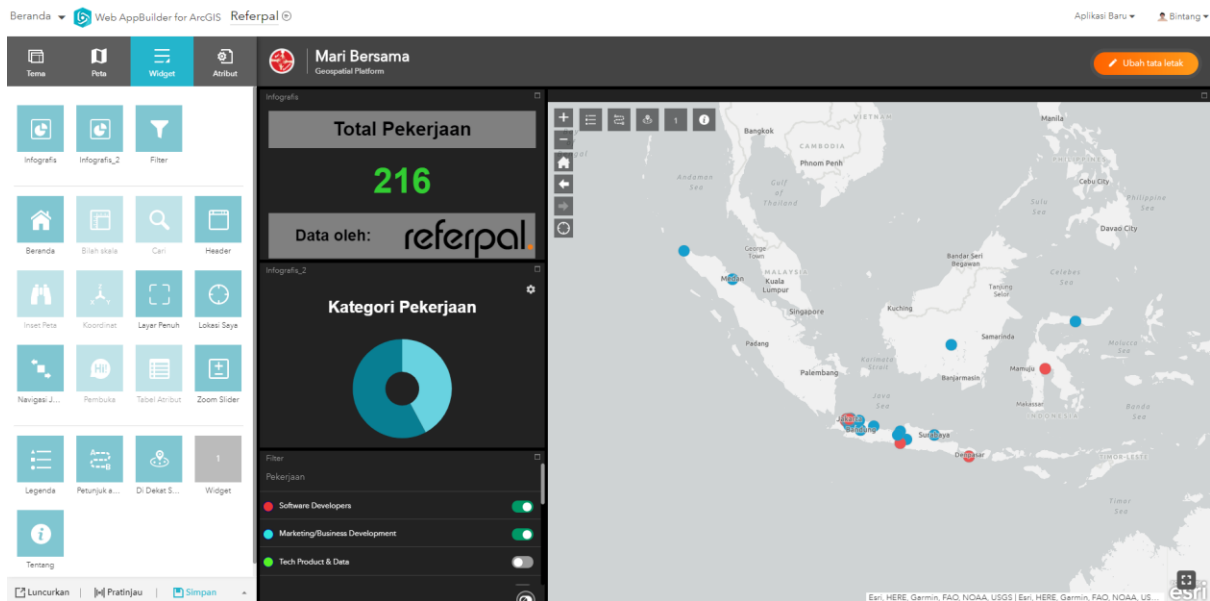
Beranda Web AppBuilder for ArcGIS Referpal

Aplikasi Baru Bintang

Tema Peta Widget Atribut

Mari Bersama
Geospatial Platform

Ubah tata letak

Infografis Infografis_2 Filter

Beranda Bilah skala Cari Header

Inset Peta Koordinat Layar Penuh Lokasi Saya

Navigasi J... Pembuka Tabel Atribut Zoom Slider

Legenda Petunjuk a... Di Dekat S... Widget

Tentang

Luncurkan Pratinjau Simpan

Infografis

Total Pekerjaan

216

Data oleh: referpal

Infografis_2

Kategori Pekerjaan

Filter

Pekerjaan

Software Developers

Marketing/Business Development

Tech Product & Data

1

Bangkok
CAMBODIA
Phnom Penh
VIETNAM
Manila
Andaman Sea
Gulf of Thailand
Quezon City
Sulu Sea
Philippine Sea
George Town
MALAYSIA
Medan
Kuala Lumpur
Bandar Seri Begawan
Davao City
Celebes Sea
Tanjung Selor
Singapore
Kuching
Samarinda
Padang
Molucca Sea
Karimata Strait
Palembang
Banjarmasin
Mamuju
Java Sea
Makassar
Banda Sea
Jakarta
Bandung
Surabaya
Denpasar
TIMOR-LESTE
Timor Sea

Esri, HERE, Garmin, FAO, NOAA, USGS | Esri, HERE, Garmin, FAO, NOAA, US...
esri